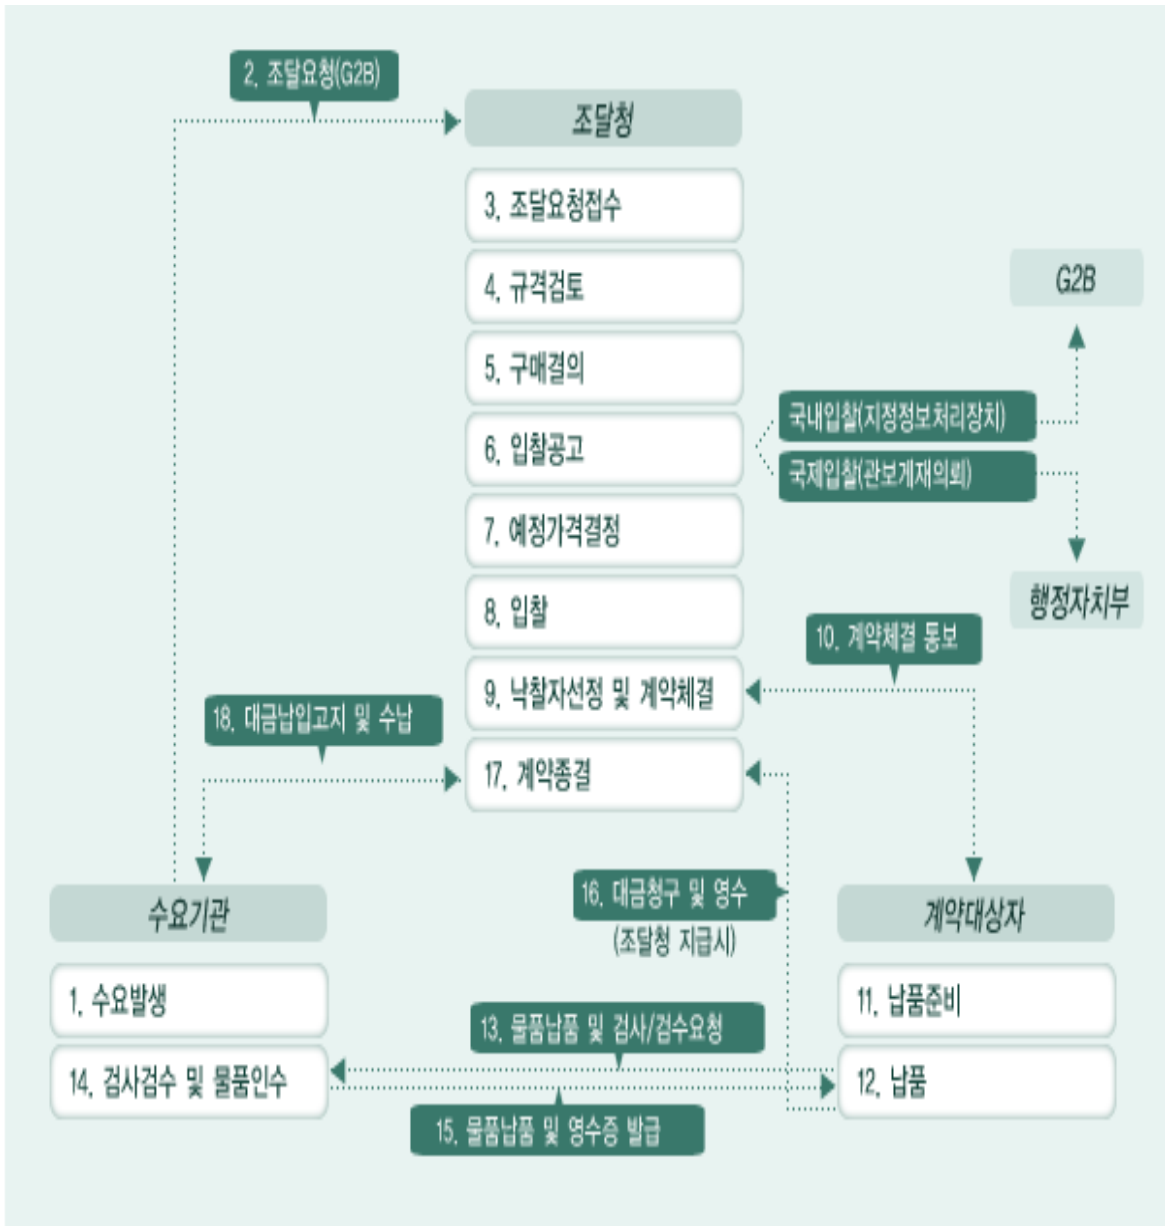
2. 조달요청(G2B)

조달청

3. 조달요청접수

4. 규격검토

5. 구매결의

6. 입찰공고

7. 예정가격결정

8. 입찰

9. 낙찰자선정 및 계약체결

17. 계약종결

G2B

국내입찰(지정정보처리장치)

국제입찰(관보게재의뢰)

행정자치부

10. 계약체결 통보

18. 대금납입고지 및 수납

수요기관

1. 수요발생

14. 검사검수 및 물품인수

16. 대금청구 및 영수
(조달청 지급시)

계약대상자

11. 납품준비

12. 납품

13. 물품납품 및 검사/검수요청

15. 물품납품 및 영수증 발급